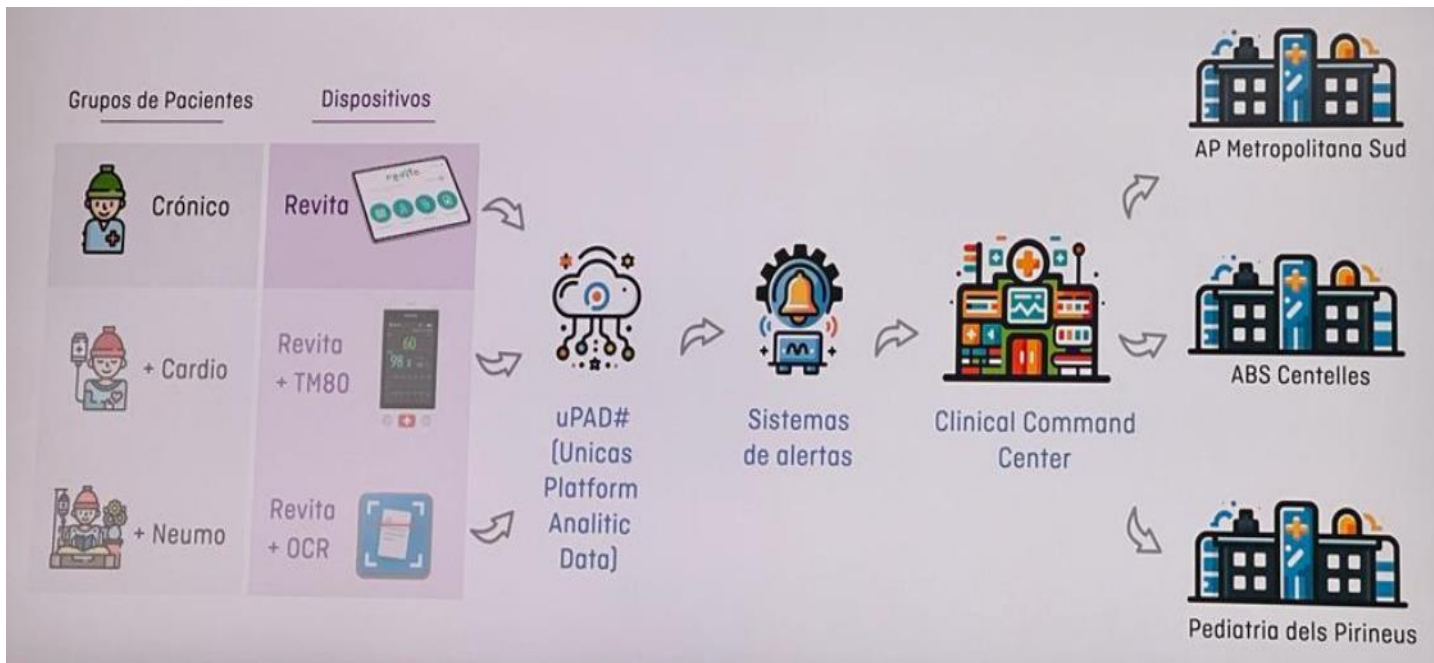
Grupos de Pacientes

Dispositivos

Crónico

Revita

revita

+ Cardio

Revita + TM80

60

98

+ Neumo

Revita + OCR

uPAD# (Unicas Platform Analitic Data)

Sistemas de alertas

Clinical Command Center

AP Metropolitana Sud

ABS Centelles

Pediatria dels Pirineus